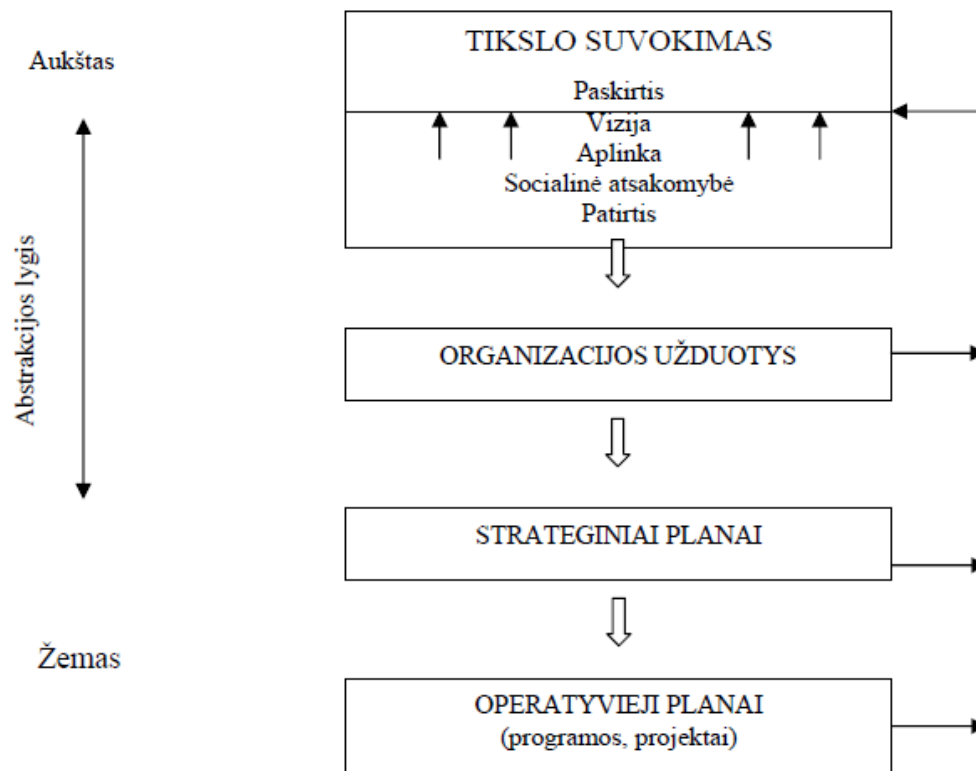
Aukštas

Abstrakcijos lygis

Žemas

TIKSLO SUVOKIMAS

Paskirtis

Vizija

Aplinka

Socialinė atsakomybė

Patirtis

ORGANIZACIJOS UŽDUOTYS

STRATEGINIAI PLANAI

OPERATYVIEJI PLANAI
(programos, projektai)